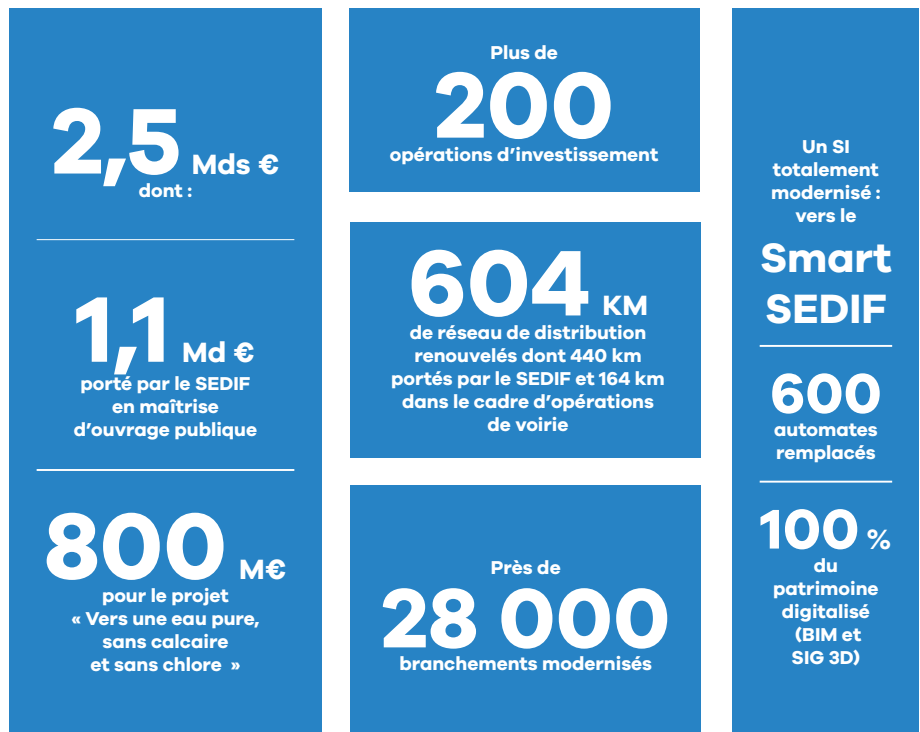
2,5 Mds €
dont :

1,1 Md €
porté par le SEDIF en maîtrise d'ouvrage publique

800 M€
pour le projet « Vers une eau pure, sans calcaire et sans chlore »

Plus de
200
opérations d'investissement

604 KM
de réseau de distribution renouvelés dont 440 km portés par le SEDIF et 164 km dans le cadre d'opérations de voirie

Près de
28 000
branchements modernisés

Un SI totalement modernisé : vers le
Smart SEDIF

600
automates remplacés

100 %
du patrimoine digitalisé (BIM et SIG 3D)